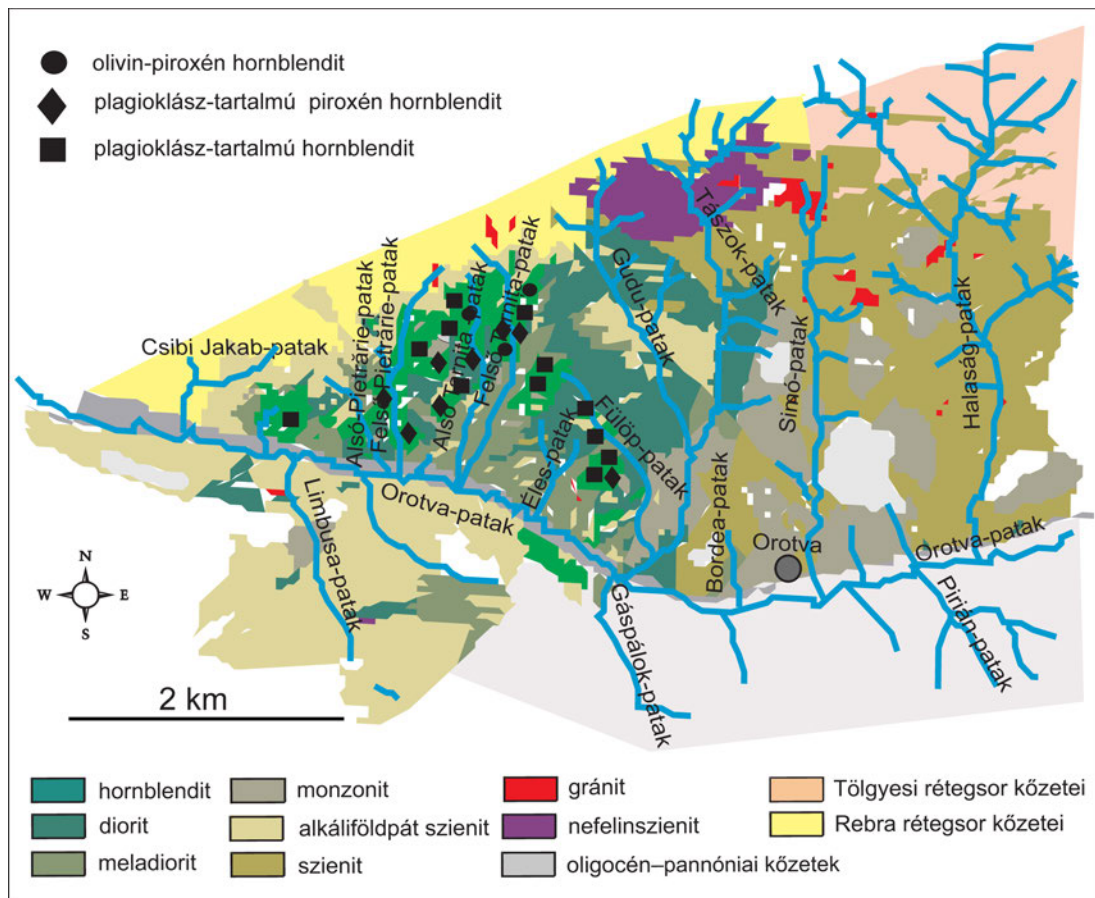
olivin-piroxén hornblendit
plagioklász-tartalmú piroxén hornblendit
plagioklász-tartalmú hornblendit

Csibi Jakab-patak
Alsó-Pietrárie-patak
Felső-Pietrárie-patak
Alsó-Tarnita-patak
Felső-Tarnita-patak
Gudu-patak
Tászok-patak
Simó-patak
Halaság-patak
Fülöp-patak
Éles-patak
Orotva-patak
Limbusa-patak
Bordea-patak
Orotva
Orotva-patak
Pirián-patak
Gáspálok-patak

N
W
E
S

2 km

| | | | |
|---|---|---|---|
| hornblendit | monzonit | gránit | Tölgyesi rétegsor kőzetei |
| diorit | alkáliföldpát szienit | nefelinszienit | Rebra rétegsor kőzetei |
| meladiorit | szienit | oligocén–pannóniai kőzetek | |